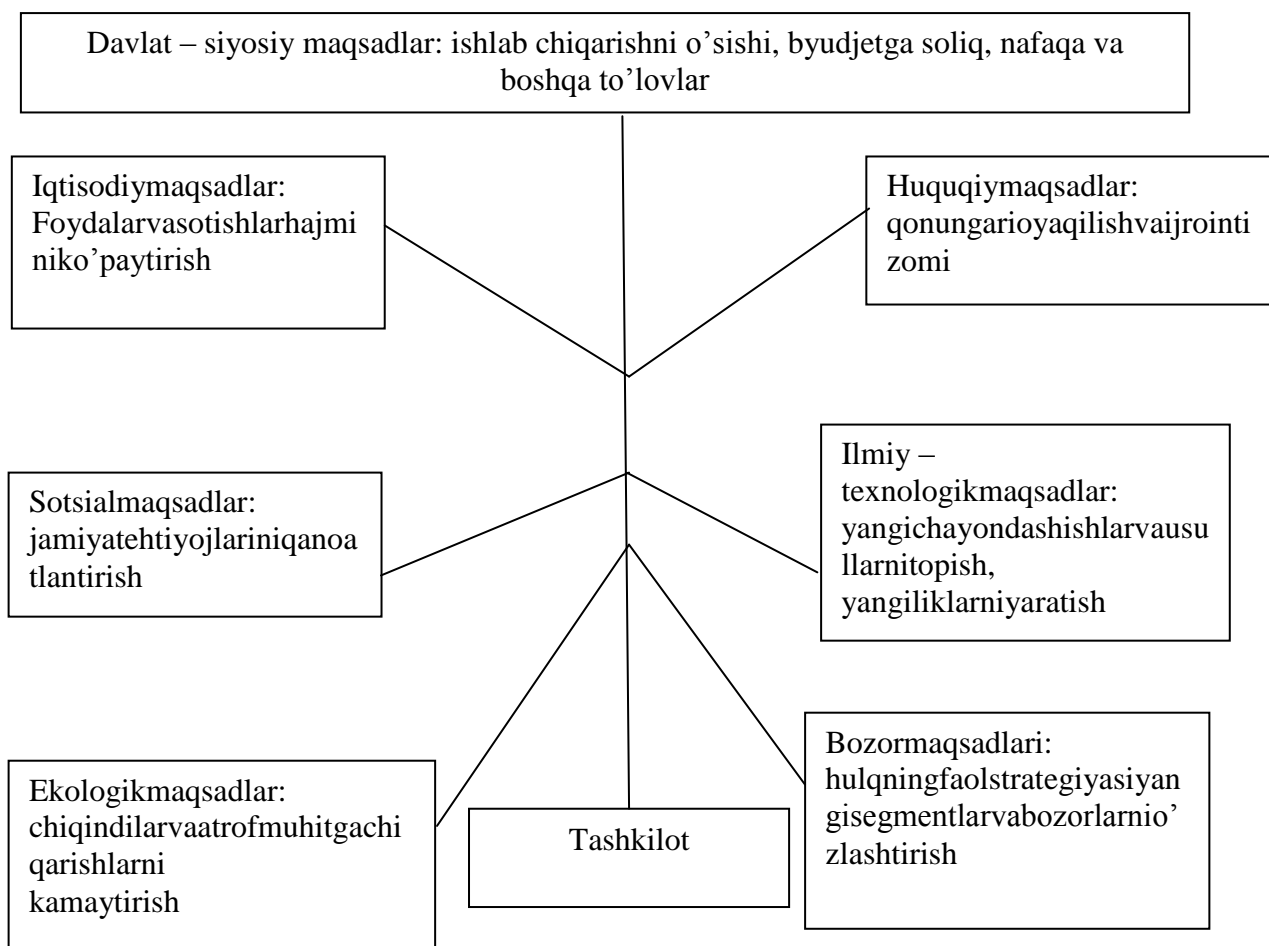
Davlat – siyosiy maqsadlar: ishlab chiqarishni o'sishi, byudjetga soliq, nafaqa va boshqa to'lovlar

Iqtisodiymaqsadlar: Foydalarvasotishlarhajminiko'paytirish

Huquqiymaqsadlar: qonungarioyaqilishvaijrointizomi

Sotsialmaqsadlar: jamiyatehtiyojlariniqanoatlantirish

Ilmiy – texnologikmaqsadlar: yangichayondashishlarvausullarnitopish, yangiliklarniyaratish

Ekologikmaqsadlar: chiqindilarvaatrofmuhitgachiqarishlarni kamaytirish

Tashkilot

Bozormaqsadlari: hulqningfaolstrategiyasiyangisegmentlarvabozorlarnio'zlashtirish